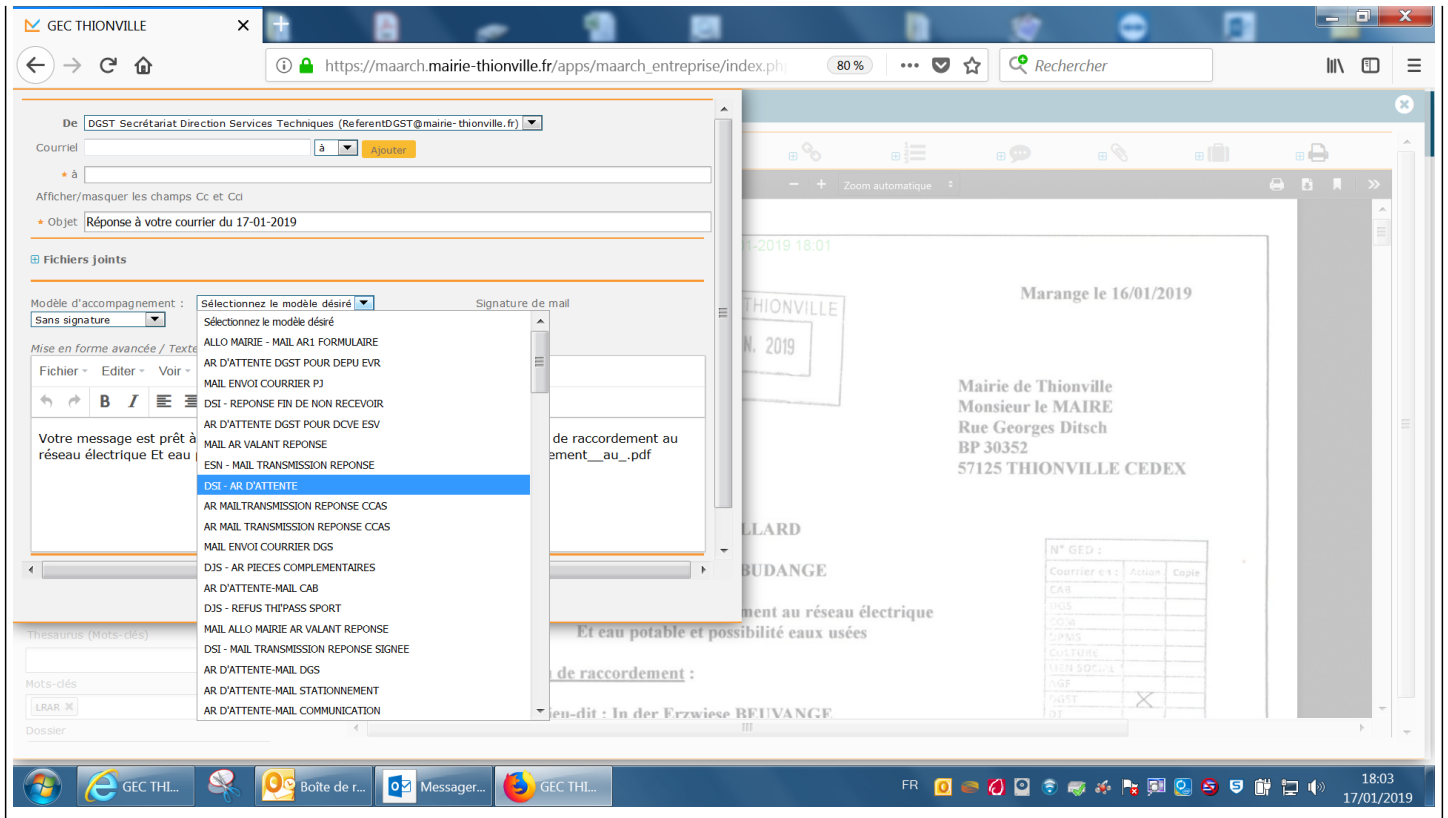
GEC THIONVILLE

https://maarch.mairie-thionville.fr/apps/maarch_entreprise/index.php 80 % Rechercher

De DGST Secrétariat Direction Services Techniques (ReferentDGST@mairie-thionville.fr)
Courriel à Ajouter
* à
Afficher/masquer les champs Cc et Cci
* Objet Réponse à votre courrier du 17-01-2019

⊞ Fichiers joints

Modèle d'accompagnement : Sélectionnez le modèle désiré Signature de mail
Sans signature
Mise en forme avancée / Texte
Fichier Editer Voir
B I
Votre message est prêt à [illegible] de raccordement au réseau électrique Et eau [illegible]ement__au_.pdf

Sélectionnez le modèle désiré
ALLO MAIRIE - MAIL AR1 FORMULAIRE
AR D'ATTENTE DGST POUR DEPU EVR
MAIL ENVOI COURRIER PJ
DSI - REPONSE FIN DE NON RECEVOIR
AR D'ATTENTE DGST POUR DCVE ESV
MAIL AR VALANT REPONSE
ESN - MAIL TRANSMISSION REPONSE
DSI - AR D'ATTENTE
AR MAILTRANSMISSION REPONSE CCAS
AR MAIL TRANSMISSION REPONSE CCAS
MAIL ENVOI COURRIER DGS
DJS - AR PIECES COMPLEMENTAIRES
AR D'ATTENTE-MAIL CAB
DJS - REFUS THI'PASS SPORT
MAIL ALLO MAIRIE AR VALANT REPONSE
DSI - MAIL TRANSMISSION REPONSE SIGNEE
AR D'ATTENTE-MAIL DGS
AR D'ATTENTE-MAIL STATIONNEMENT
AR D'ATTENTE-MAIL COMMUNICATION

Thesaurus (Mots-clés)
Mots-clés
LRAR
Dossier

Zoom automatique
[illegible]1-2019 18:01
THIONVILLE
N. 2019
Marange le 16/01/2019
Mairie de Thionville
Monsieur le MAIRE
Rue Georges Ditsch
BP 30352
57125 THIONVILLE CEDEX
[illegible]LLARD
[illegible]BUDANGE
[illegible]ment au réseau électrique
Et eau potable et possibilité eaux usées
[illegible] de raccordement :
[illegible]ieu-dit : In der Erzwiese BEUVANGE

| N° GED : | | |
|---|---|---|
| Courrier ex : | Action | Copie |
| CAB | | |
| DGS | | |
| COSO | | |
| DPMS | | |
| CULTURE | | |
| LIEN SOCIAL | | |
| DGF | | |
| DGST | X | |
| DT | | |

GEC THI... Boîte de r... Messager... GEC THI...
FR 18:03 17/01/2019